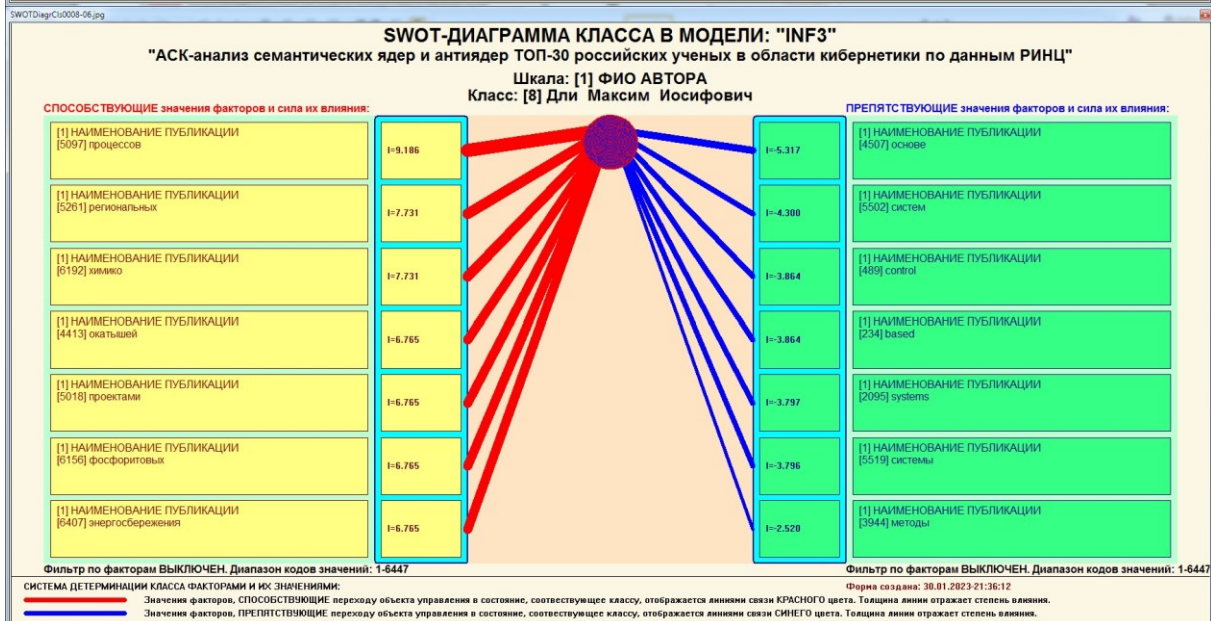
SWOTDiagrCls0008-06.jpg

SWOT-ДИАГРАММА КЛАССА В МОДЕЛИ: "INF3"
"АСК-анализ семантических ядер и антиядер ТОП-30 российских ученых в области кибернетики по данным РИНЦ"
Шкала: [1] ФИО АВТОРА
Класс: [8] Дли Максим Иосифович

СПОСОБСТВУЮЩИЕ значения факторов и сила их влияния:

[1] НАИМЕНОВАНИЕ ПУБЛИКАЦИИ
[5097] процессов
I=9.186

[1] НАИМЕНОВАНИЕ ПУБЛИКАЦИИ
[5261] региональных
I=7.731

[1] НАИМЕНОВАНИЕ ПУБЛИКАЦИИ
[6192] химико
I=7.731

[1] НАИМЕНОВАНИЕ ПУБЛИКАЦИИ
[4413] окатышей
I=6.765

[1] НАИМЕНОВАНИЕ ПУБЛИКАЦИИ
[5018] проектами
I=6.765

[1] НАИМЕНОВАНИЕ ПУБЛИКАЦИИ
[6156] фосфоритовых
I=6.765

[1] НАИМЕНОВАНИЕ ПУБЛИКАЦИИ
[6407] энергосбережения
I=6.765

ПРЕПЯТСТВУЮЩИЕ значения факторов и сила их влияния:

I=-5.317
[1] НАИМЕНОВАНИЕ ПУБЛИКАЦИИ
[4507] основе

I=-4.300
[1] НАИМЕНОВАНИЕ ПУБЛИКАЦИИ
[5502] систем

I=-3.864
[1] НАИМЕНОВАНИЕ ПУБЛИКАЦИИ
[489] control

I=-3.864
[1] НАИМЕНОВАНИЕ ПУБЛИКАЦИИ
[234] based

I=-3.797
[1] НАИМЕНОВАНИЕ ПУБЛИКАЦИИ
[2095] systems

I=-3.796
[1] НАИМЕНОВАНИЕ ПУБЛИКАЦИИ
[5519] системы

I=-2.520
[1] НАИМЕНОВАНИЕ ПУБЛИКАЦИИ
[3944] методы

Фильтр по факторам ВЫКЛЮЧЕН. Диапазон кодов значений: 1-6447
Фильтр по факторам ВЫКЛЮЧЕН. Диапазон кодов значений: 1-6447

СИСТЕМА ДЕТЕРМИНАЦИИ КЛАССА ФАКТОРАМИ И ИХ ЗНАЧЕНИЯМИ:
Форма создана: 30.01.2023-21:36:12
Значения факторов, СПОСОБСТВУЮЩИЕ переходу объекта управления в состояние, соотвествующее классу, отображается линиями связи КРАСНОГО цвета. Толщина линии отражает степень влияния.
Значения факторов, ПРЕПЯТСТВУЮЩИЕ переходу объекта управления в состояние, соотвествующее классу, отображается линиями связи СИНЕГО цвета. Толщина линии отражает степень влияния.